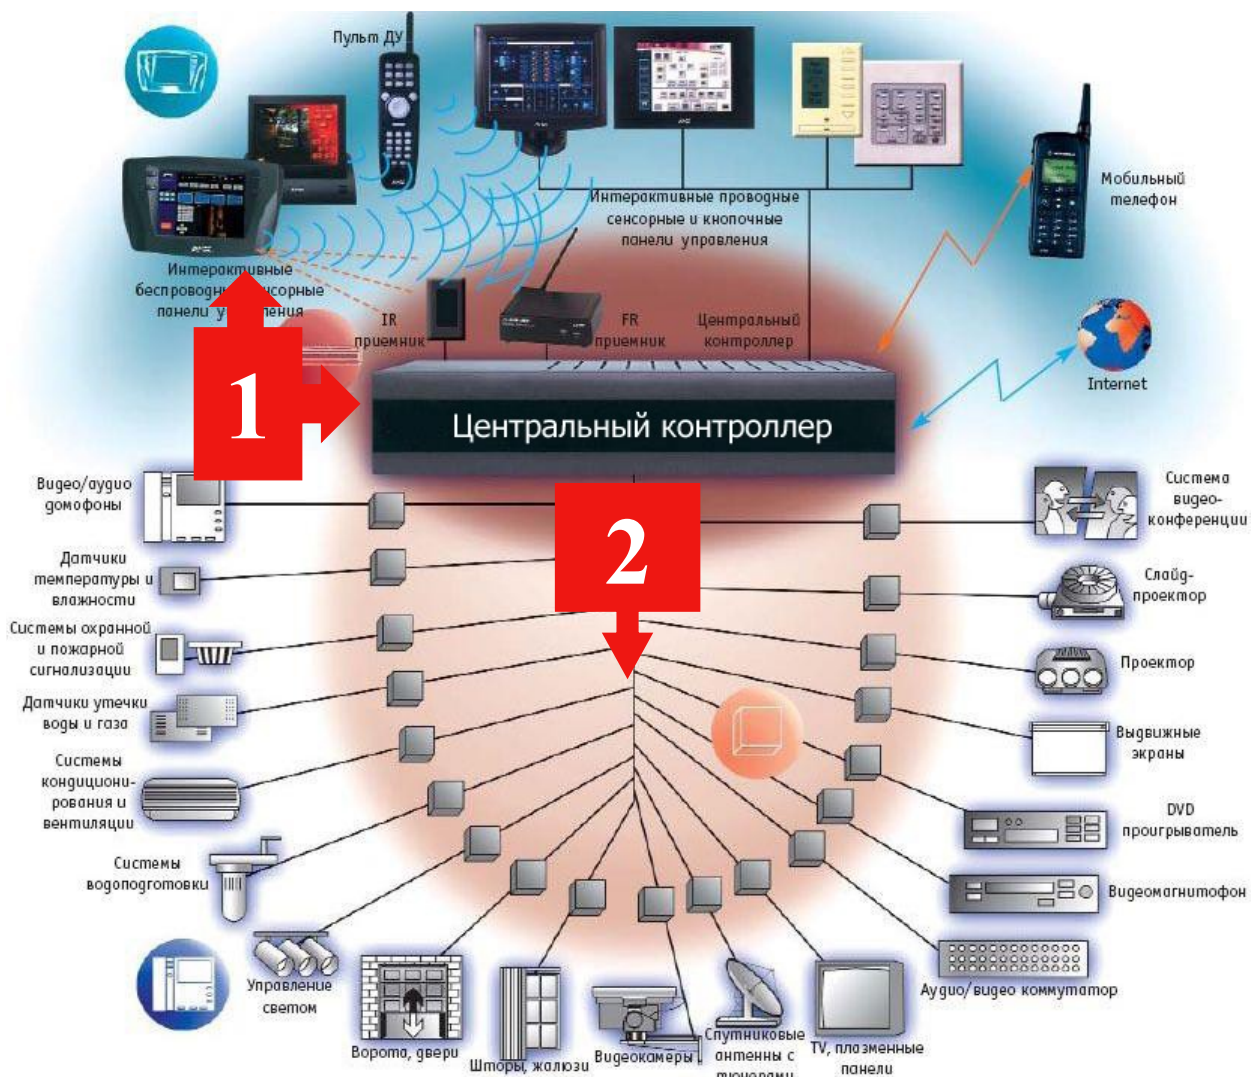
Пульт ДУ

Интерактивные проводные сенсорные и кнопочные панели управления

Мобильный телефон

Интерактивные беспроводн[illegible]сорные панели у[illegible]ения

IR приемник

FR приемник

Центральный контроллер

Internet

1

Центральный контроллер

2

Видео/аудио домофоны

Датчики температуры и влажности

Системы охранной и пожарной сигнализации

Датчики утечки воды и газа

Системы кондициони-рования и вентиляции

Системы водоподготовки

Управление светом

Ворота, двери

Шторы, жалюзи

Видеокамеры

Спутниковые онтенны с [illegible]

TV, плазменные панели

Аудио/видео коммутатор

Видеомагнитофон

DVD проигрыватель

Выдвижные экраны

Проектор

Слайд-проектор

Система видео-конференции